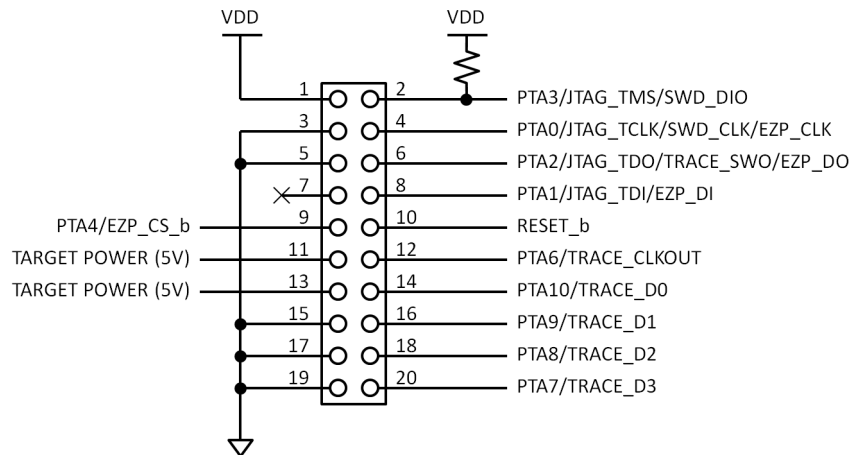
VDD

VDD

1
2
PTA3/JTAG_TMS/SWD_DIO
3
4
PTA0/JTAG_TCLK/SWD_CLK/EZP_CLK
5
6
PTA2/JTAG_TDO/TRACE_SWO/EZP_DO
7
8
PTA1/JTAG_TDI/EZP_DI
PTA4/EZP_CS_b
9
10
RESET_b
TARGET POWER (5V)
11
12
PTA6/TRACE_CLKOUT
TARGET POWER (5V)
13
14
PTA10/TRACE_D0
15
16
PTA9/TRACE_D1
17
18
PTA8/TRACE_D2
19
20
PTA7/TRACE_D3